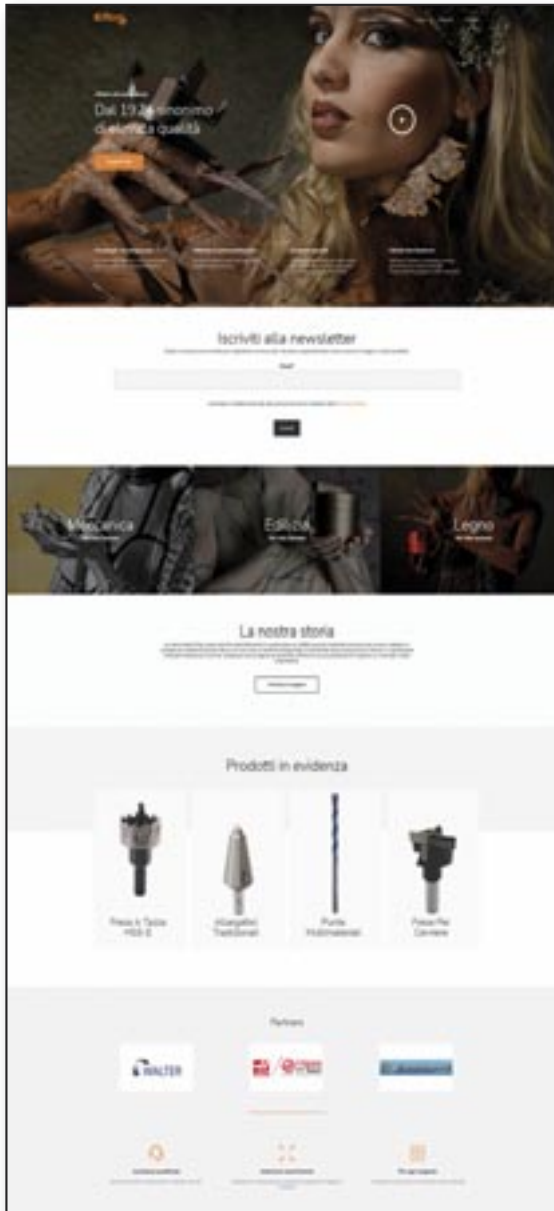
Dal 19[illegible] sinonimo di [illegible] qualità

Iscriviti alla newsletter

Email

Invia

Meccanica

Edilizia

Legno

La nostra storia

Prodotti in evidenza

Frese A Tazza HSS-E

Allargafori Tradizionali

Punte Multimateriali

Frese Per Cerniere

Partners

WALTER